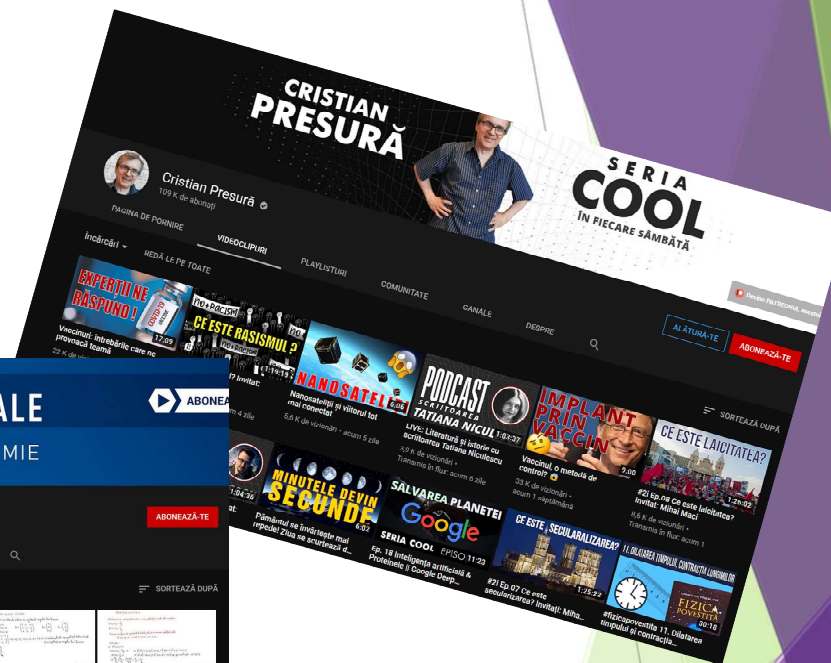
CRISTIAN PRESURĂ

SERIA COOL ÎN FIECARE SÂMBĂTĂ

Cristian Presură
109 K de abonați

PAGINA DE PORNIRE
VIDEOCLIPURI
PLAYLISTURI
COMUNITATE
CANALE
DESPRE

ALĂTURĂ-TE
ABONEAZĂ-TE

Încărcări
REDĂ LE PE TOATE
SORTEAZĂ DUPĂ

EXPERȚII NE RĂSPUND! COVID-19
17:09
Vaccinuri: întrebările care ne provoacă teamă
22 K de

CE ESTE RASISMUL?
1:19:19
Invitat:
4 zile

NANOSATELIȚI
6:08
Nanosateliții și viitorul tot mai conectat
5,6 K de vizionări · acum 5 zile

PODCAST SCRIITOAREA TATIANA NICUL
1:03:37
LIVE: Literatură și istorie cu scriitoarea Tatiana Niculescu
3,9 K de vizionări ·
Transmis în flux: acum 6 zile

IMPLANT PRIN VACCIN
9:00
Vaccinul, o metodă de control?
33 K de vizionări ·
acum 1 săptămână

CE ESTE LAICITATEA?
1:21:02
#2I Ep.09 Ce este laicitatea? Invitat: Mihai Maci
8,6 K de vizionări ·
Transmis în flux: acum 1

1:04:36

MINUTELE DEVIN SECUNDE
6:02
Pământul se învârtește mai repede! Ziua se scurtează d...

SALVAREA PLANETEI
SERIA COOL EPISO
Google
11:23
Ep. 18 Inteligența artificială & Proteinele || Google Deep...

CE ESTE SECULARIZAREA?
1:25:23
#2I Ep.07 Ce este secularizarea? Invitat: Miha...

11. DILATAREA TIMPULUI, CONTRACȚIA LUNGIMILOR
FIZICA POVESTITĂ
30:18
#fizicapovestita 11. Dilatarea timpului și contracția...

ALE
ABONEA
MIE
ABONEAZĂ-TE
SORTEAZĂ DUPĂ